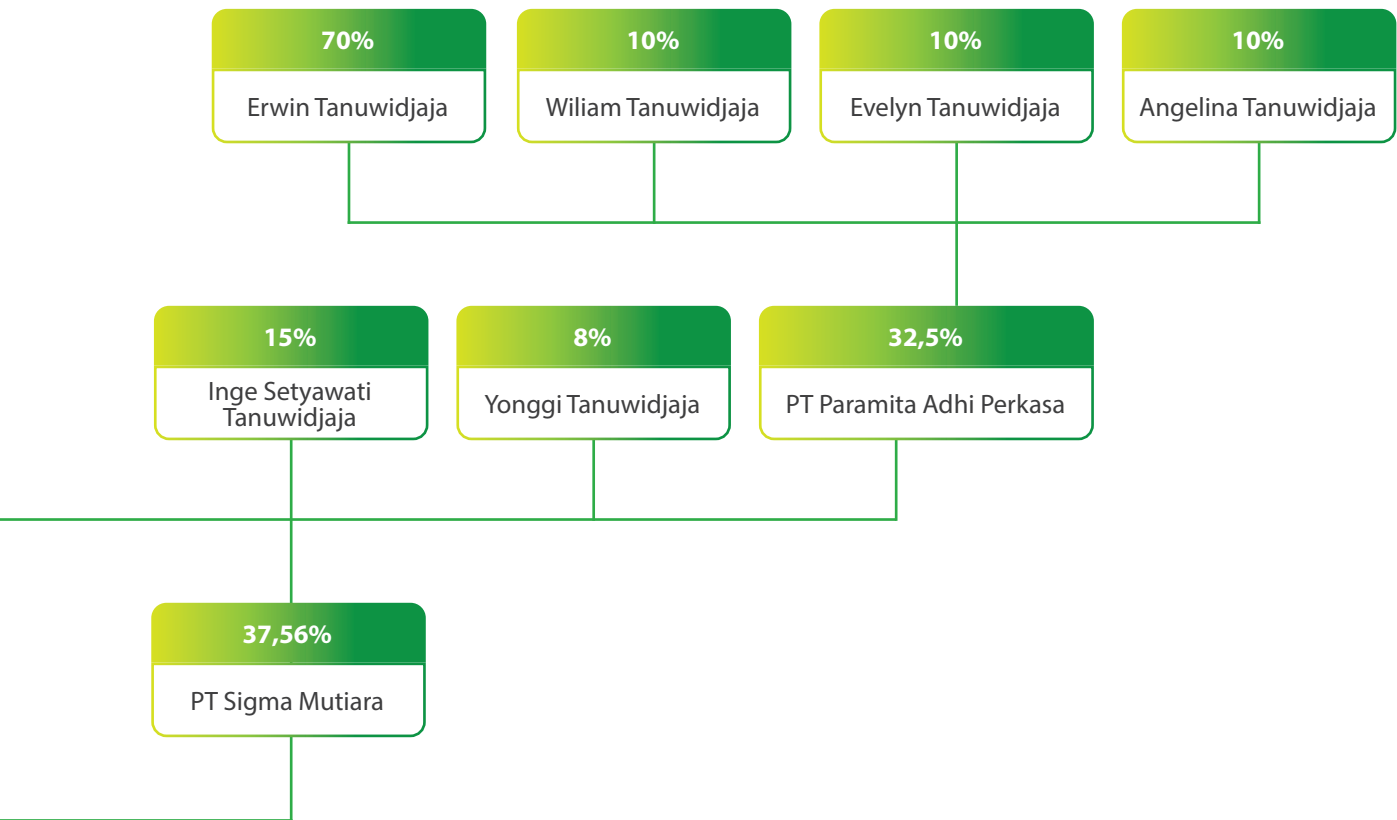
70%
Erwin Tanuwidjaja

10%
Wiliam Tanuwidjaja

10%
Evelyn Tanuwidjaja

10%
Angelina Tanuwidjaja

15%
Inge Setyawati Tanuwidjaja

8%
Yonggi Tanuwidjaja

32,5%
PT Paramita Adhi Perkasa

37,56%
PT Sigma Mutiara